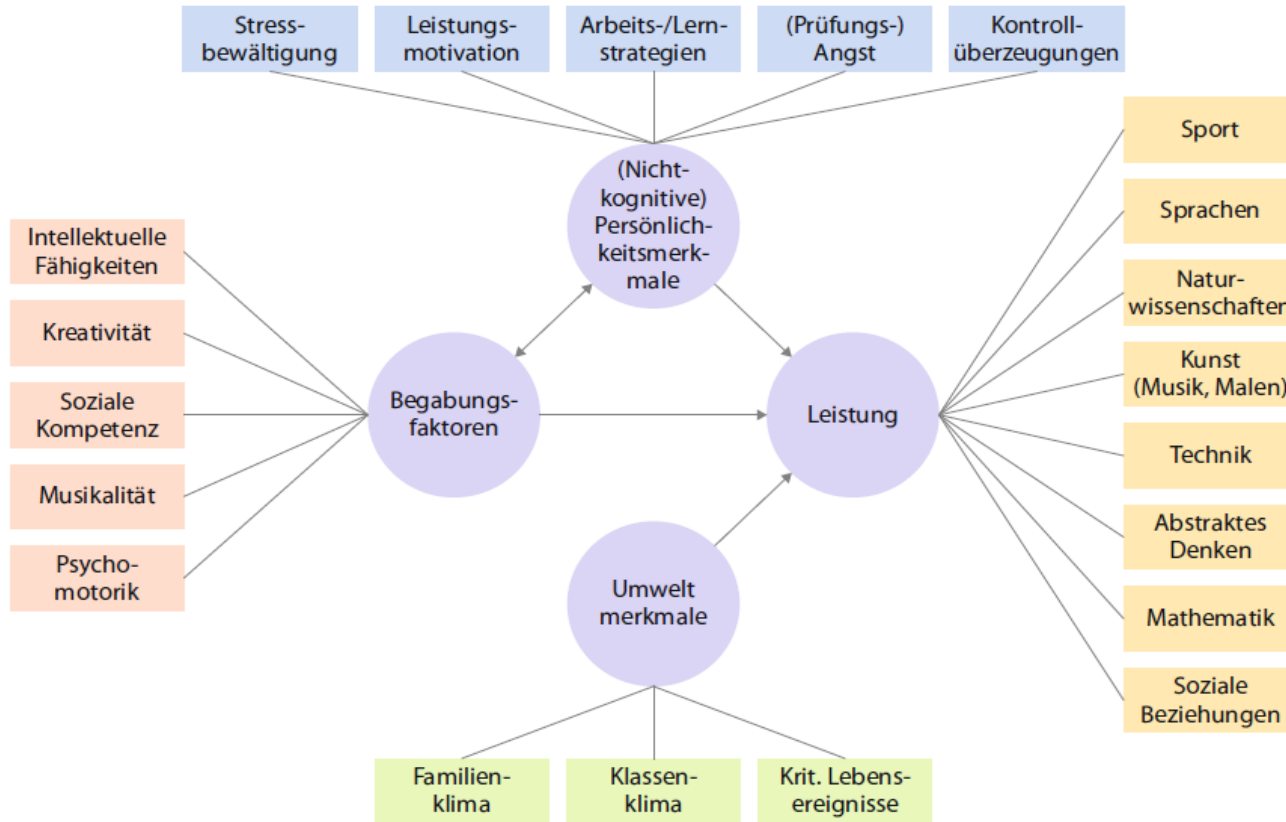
Stressbewältigung

Leistungsmotivation

Arbeits-/Lernstrategien

(Prüfungs-) Angst

Kontrollüberzeugungen

Intellektuelle Fähigkeiten

Kreativität

Soziale Kompetenz

Musikalität

Psychomotorik

(Nichtkognitive) Persönlichkeitsmerkmale

Begabungsfaktoren

Leistung

Umwelt merkmale

Sport

Sprachen

Naturwissenschaften

Kunst (Musik, Malen)

Technik

Abstraktes Denken

Mathematik

Soziale Beziehungen

Familienklima

Klassenklima

Krit. Lebensereignisse